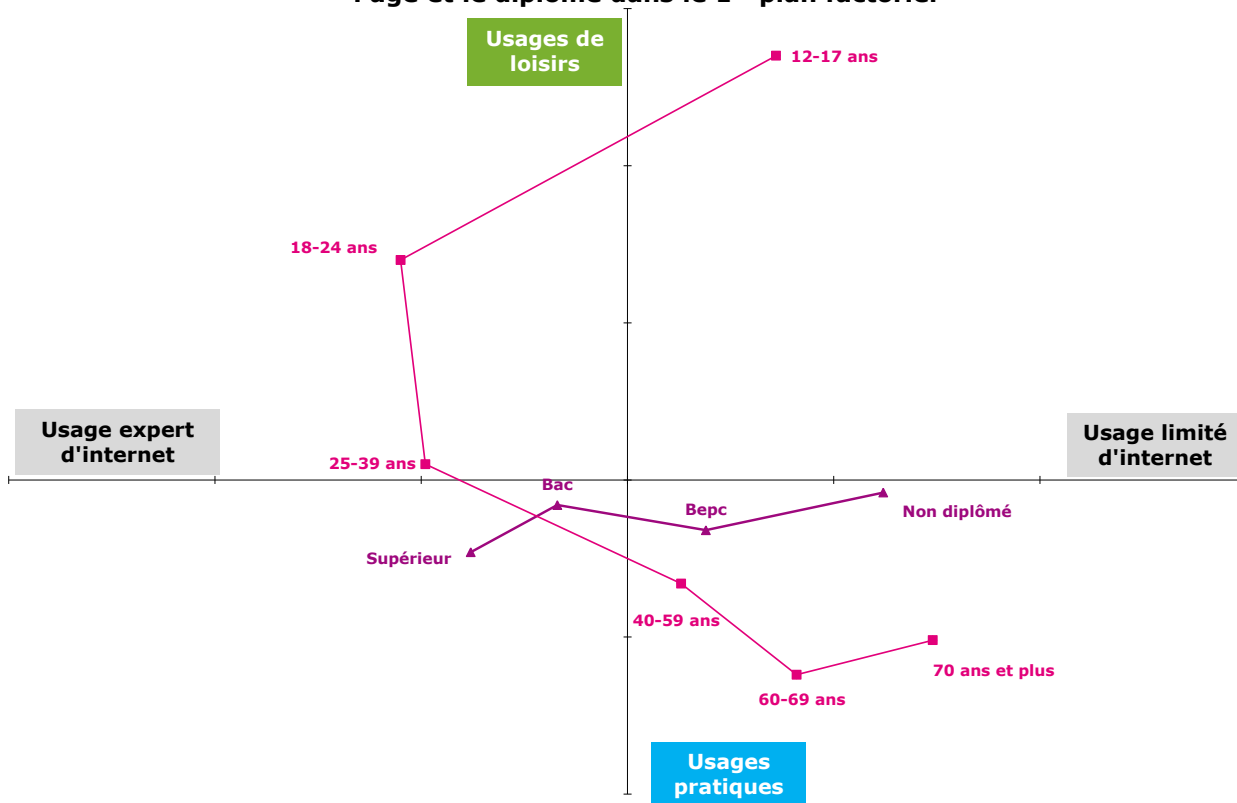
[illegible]'âge et le diplôme dans le 1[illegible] plan factoriel

Usages de loisirs

12-17 ans

18-24 ans

Usage expert d'internet

Usage limité d'internet

25-39 ans

Bac

Bepc

Non diplômé

Supérieur

40-59 ans

60-69 ans

70 ans et plus

Usages pratiques